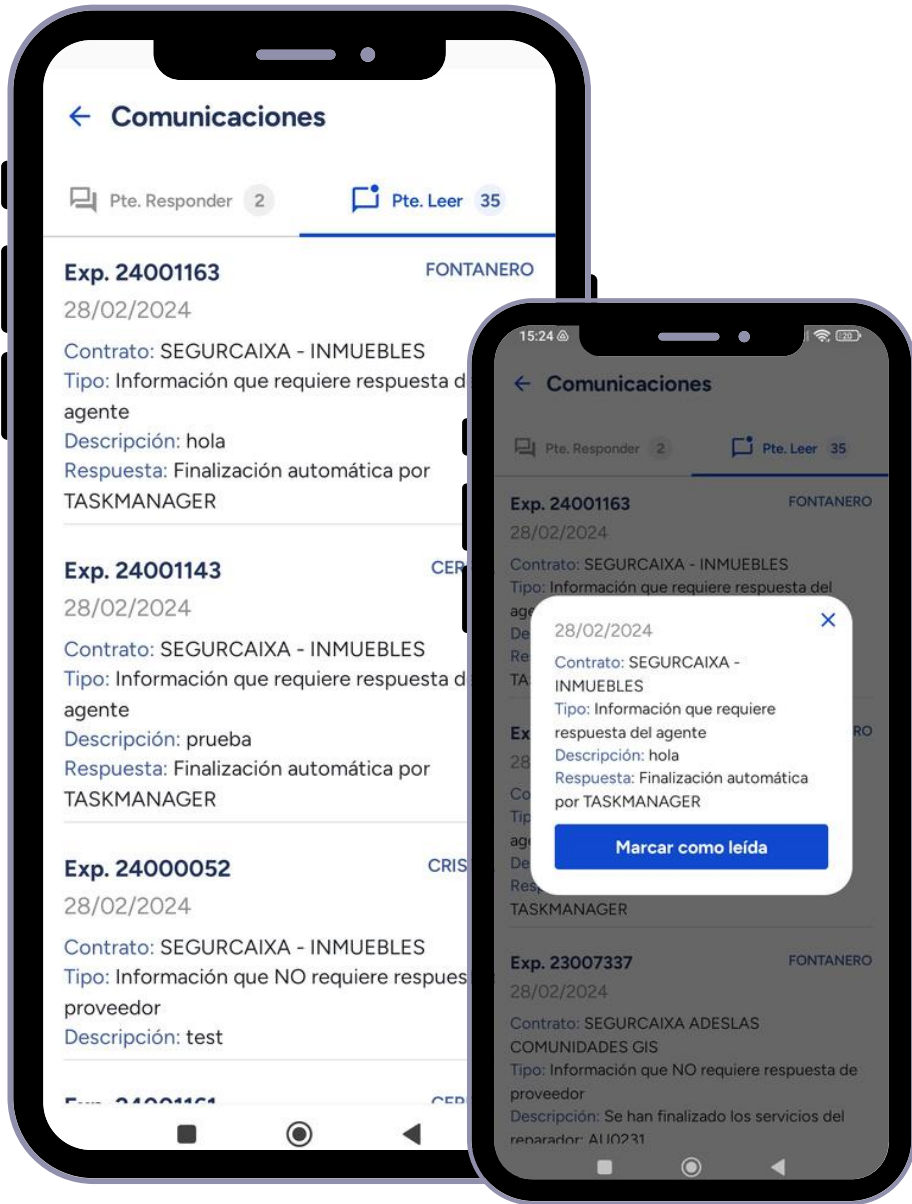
Comunicaciones

Pte. Responder 2

Pte. Leer 35

Exp. 24001163
FONTANERO
28/02/2024
Contrato: SEGURCAIXA - INMUEBLES
Tipo: Información que requiere respuesta d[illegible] agente
Descripción: hola
Respuesta: Finalización automática por TASKMANAGER

Exp. 24001143
CER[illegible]
28/02/2024
Contrato: SEGURCAIXA - INMUEBLES
Tipo: Información que requiere respuesta d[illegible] agente
Descripción: prueba
Respuesta: Finalización automática por TASKMANAGER

Exp. 24000052
CRIS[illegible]
28/02/2024
Contrato: SEGURCAIXA - INMUEBLES
Tipo: Información que NO requiere respues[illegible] proveedor
Descripción: test

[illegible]

15:24

Comunicaciones

Pte. Responder 2

Pte. Leer 35

Exp. 24001163
FONTANERO
28/02/2024
Contrato: SEGURCAIXA - INMUEBLES
Tipo: Información que requiere respuesta del age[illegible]

28/02/2024
Contrato: SEGURCAIXA - INMUEBLES
Tipo: Información que requiere respuesta del agente
Descripción: hola
Respuesta: Finalización automática por TASKMANAGER
Marcar como leída

TASKMANAGER

Exp. 23007337
FONTANERO
28/02/2024
Contrato: SEGURCAIXA ADESLAS COMUNIDADES GIS
Tipo: Información que NO requiere respuesta de proveedor
Descripción: Se han finalizado los servicios del reparador: AU0231